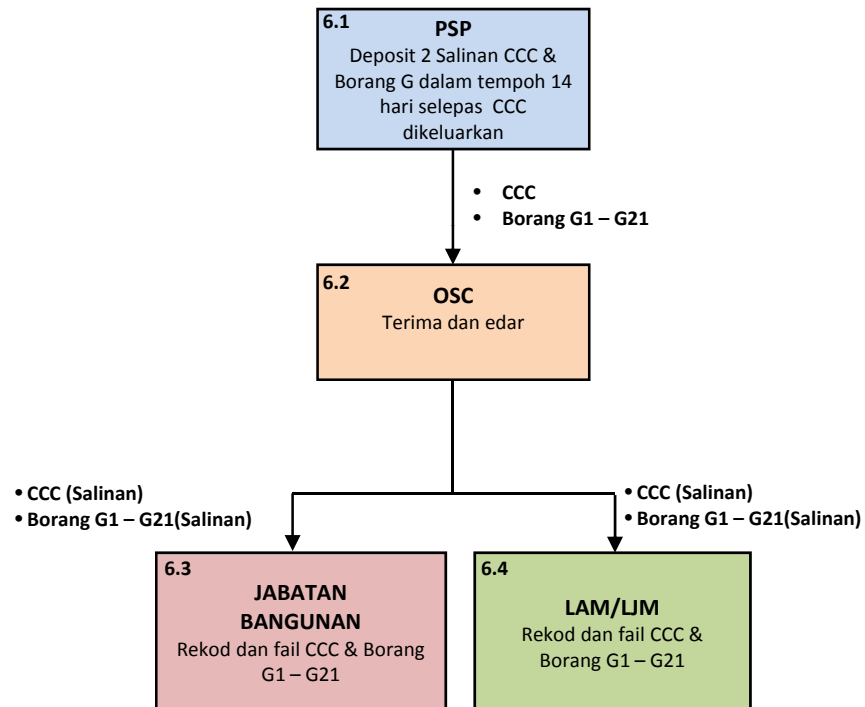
6.1
PSP
Deposit 2 Salinan CCC & Borang G dalam tempoh 14 hari selepas CCC dikeluarkan

• CCC
• Borang G1 – G21

6.2
OSC
Terima dan edar

• CCC (Salinan)
• Borang G1 – G21(Salinan)

• CCC (Salinan)
• Borang G1 – G21(Salinan)

6.3
JABATAN BANGUNAN
Rekod dan fail CCC & Borang G1 – G21

6.4
LAM/LJM
Rekod dan fail CCC & Borang G1 – G21